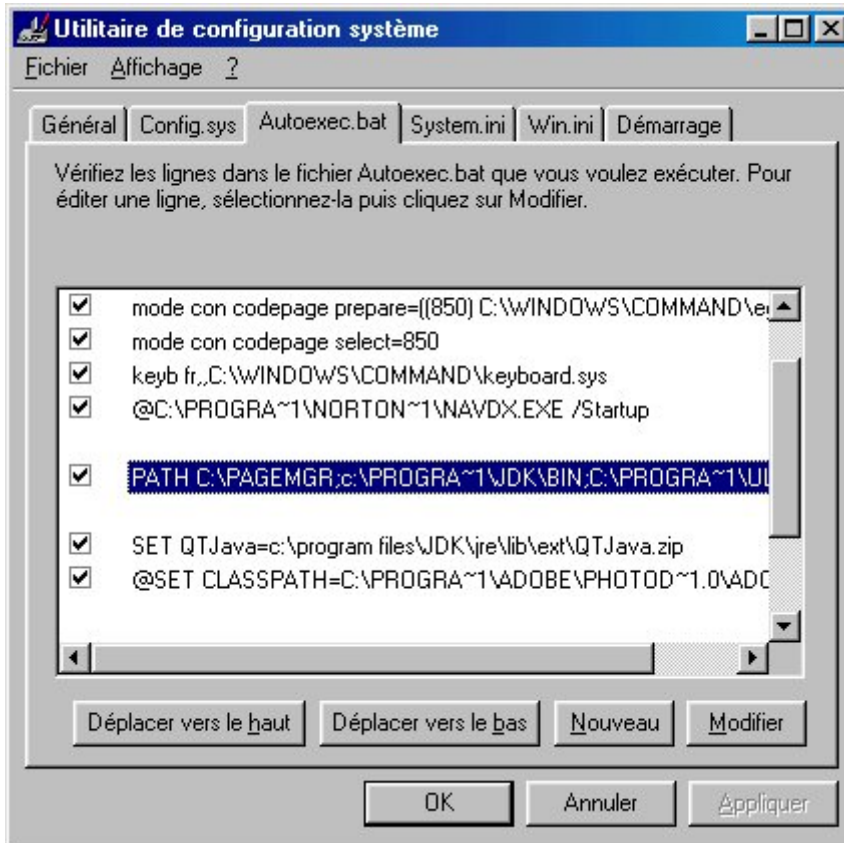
Utilitaire de configuration système

Fichier Affichage ?

Général | Config.sys | Autoexec.bat | System.ini | Win.ini | Démarrage

Vérifiez les lignes dans le fichier Autoexec.bat que vous voulez exécuter. Pour éditer une ligne, sélectionnez-la puis cliquez sur Modifier.

mode con codepage prepare=((850) C:\WINDOWS\COMMAND\e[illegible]
mode con codepage select=850
keyb fr,,C:\WINDOWS\COMMAND\keyboard.sys
@C:\PROGRA~1\NORTON~1\NAVDX.EXE /Startup

PATH C:\PAGEMGR;c:\PROGRA~1\JDK\BIN;C:\PROGRA~1\UL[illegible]

SET QTJava=c:\program files\JDK\jre\lib\ext\QTJava.zip
@SET CLASSPATH=C:\PROGRA~1\ADOBE\PHOTOD~1.0\ADC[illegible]

Déplacer vers le haut | Déplacer vers le bas | Nouveau | Modifier

OK | Annuler | Appliquer